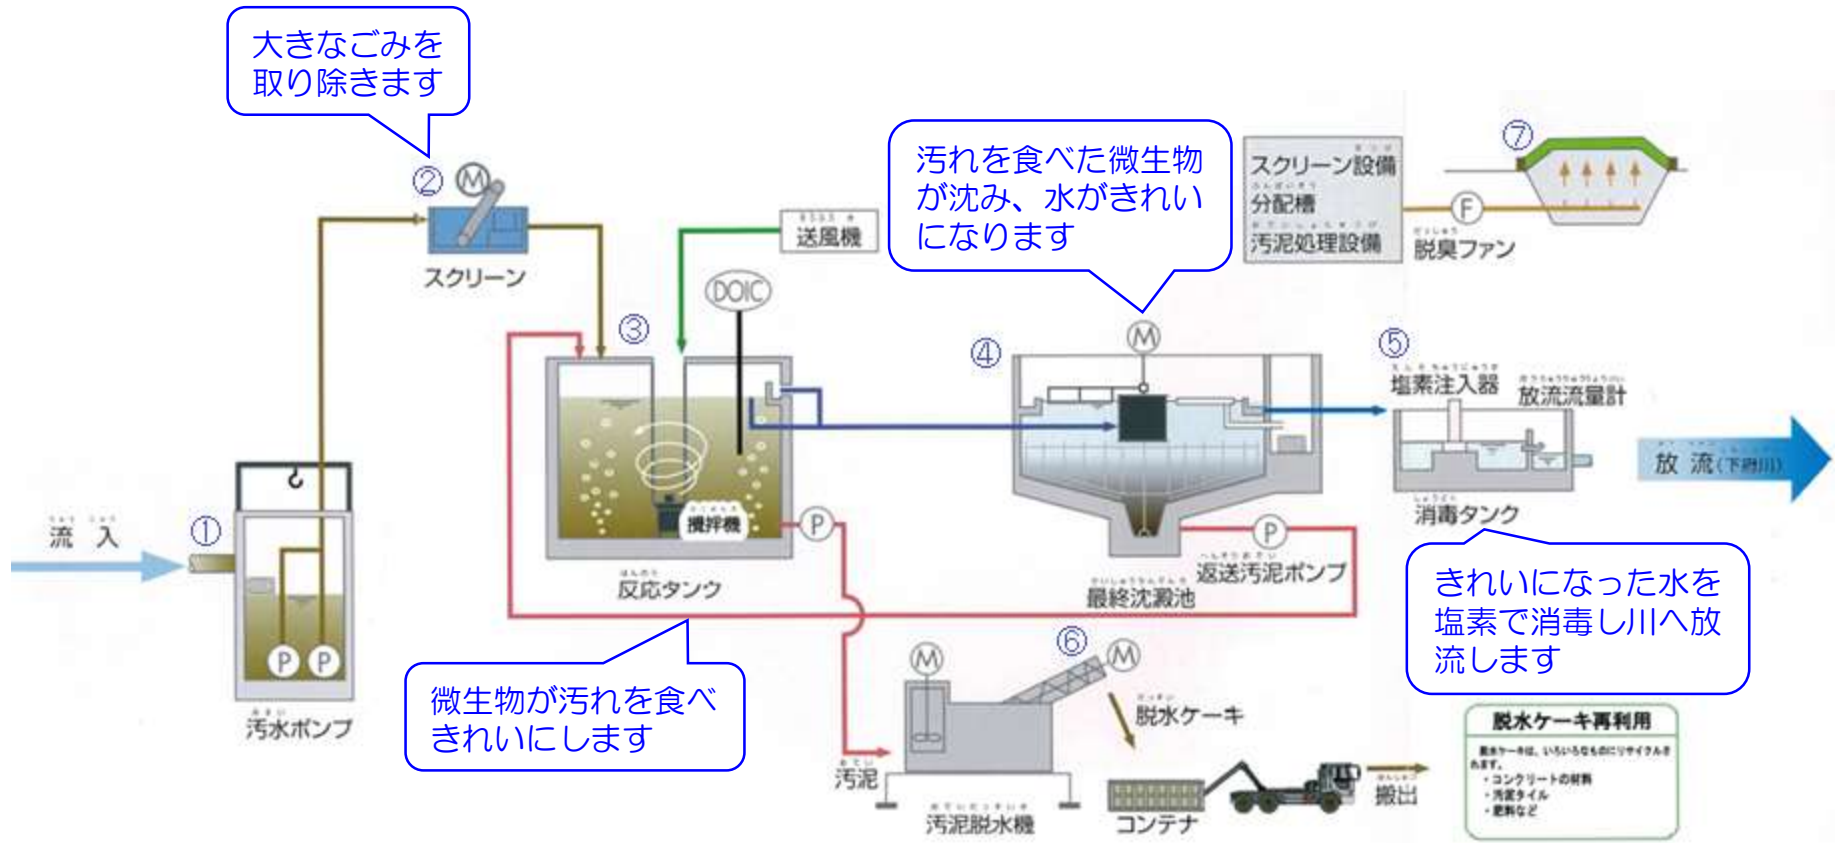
大きなごみを取り除きます

②
スクリーン

汚れを食べた微生物が沈み、水がきれいになります

スクリーン設備
分配槽
汚泥処理設備

⑦
脱臭ファン

送風機

DOIC

③

④

⑤
塩素注入器
放流流量計

放流(下水川)

①
流入

攪拌機

反応タンク

最終沈澱池
返送汚泥ポンプ

消毒タンク

きれいになった水を塩素で消毒し川へ放流します

汚水ポンプ

微生物が汚れを食べきれいにします

⑥

脱水ケーキ

汚泥

汚泥脱水機

コンテナ

搬出

脱水ケーキ再利用
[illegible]
・コンクリートの材料
・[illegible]タイル
・肥料など